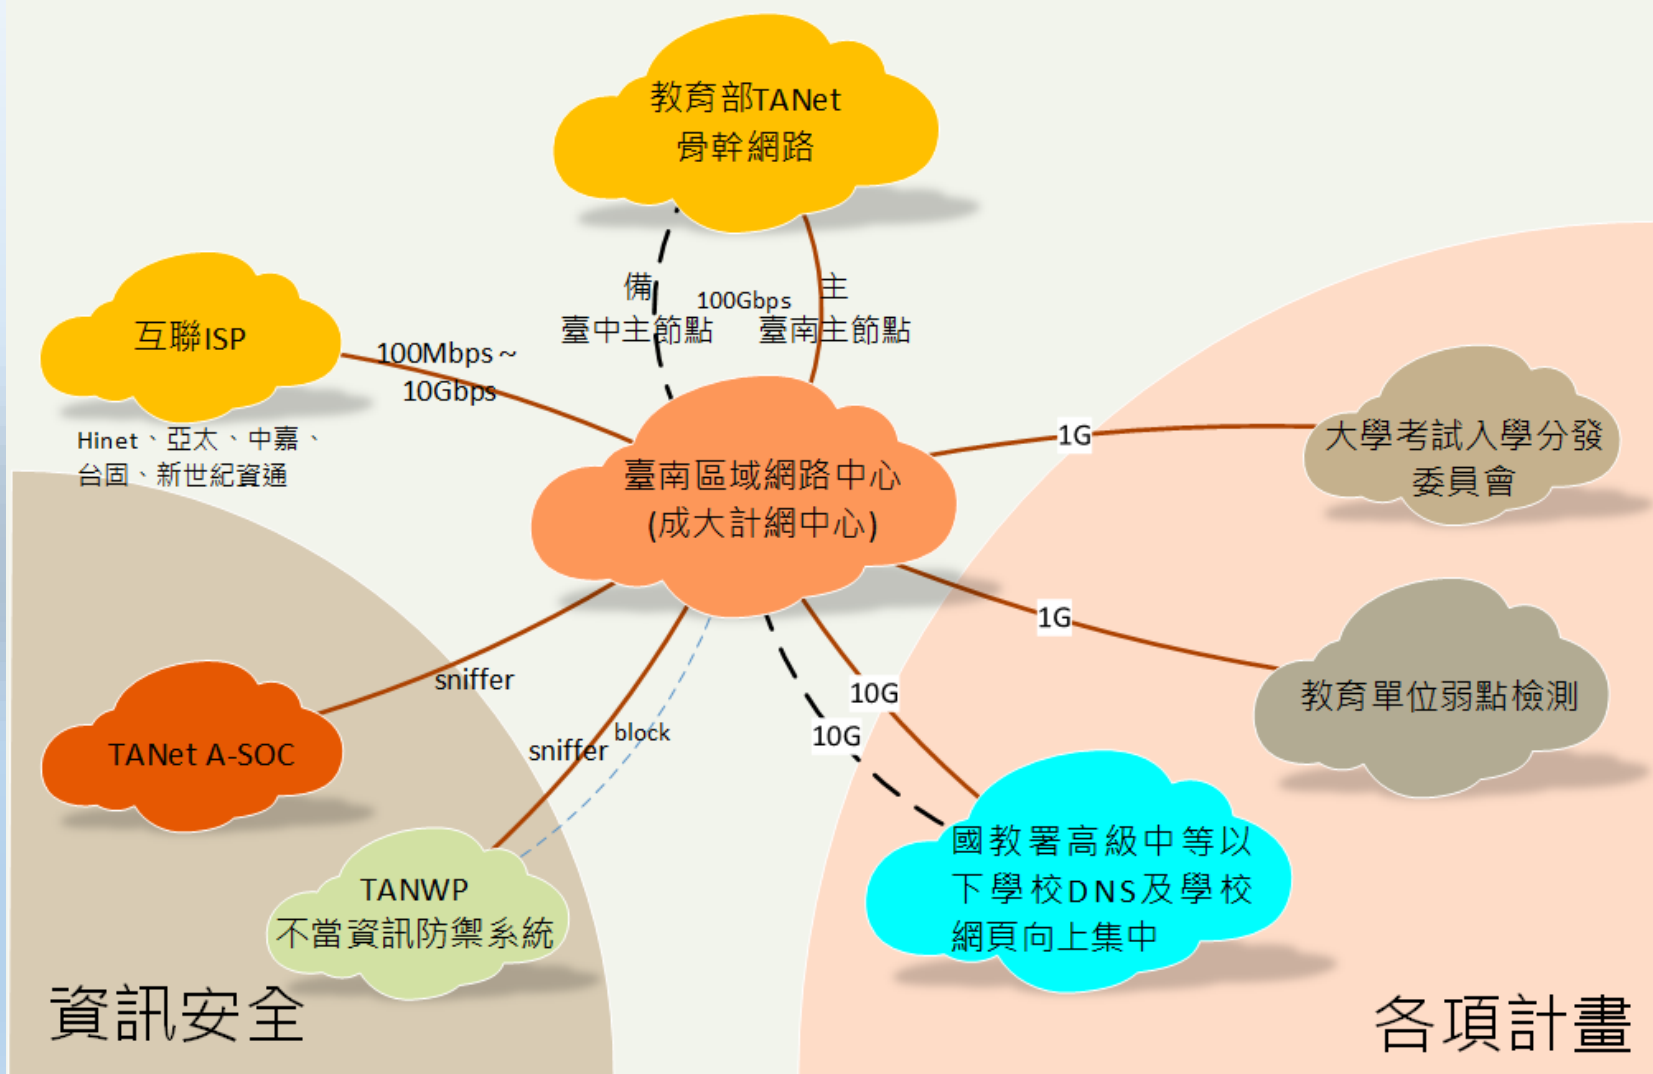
教育部TANet
骨幹網路

備
臺中主節點

100Gbps

主
臺南主節點

互聯ISP

Hinet、亞太、中嘉、
台固、新世紀資通

100Mbps ~
10Gbps

1G

大學考試入學分發
委員會

臺南區域網路中心
(成大計網中心)

1G

教育單位弱點檢測

sniffer

TANet A-SOC

sniffer

block

10G

10G

TANWP
不當資訊防禦系統

國教署高級中等以
下學校DNS及學校
網頁向上集中

資訊安全

各項計畫